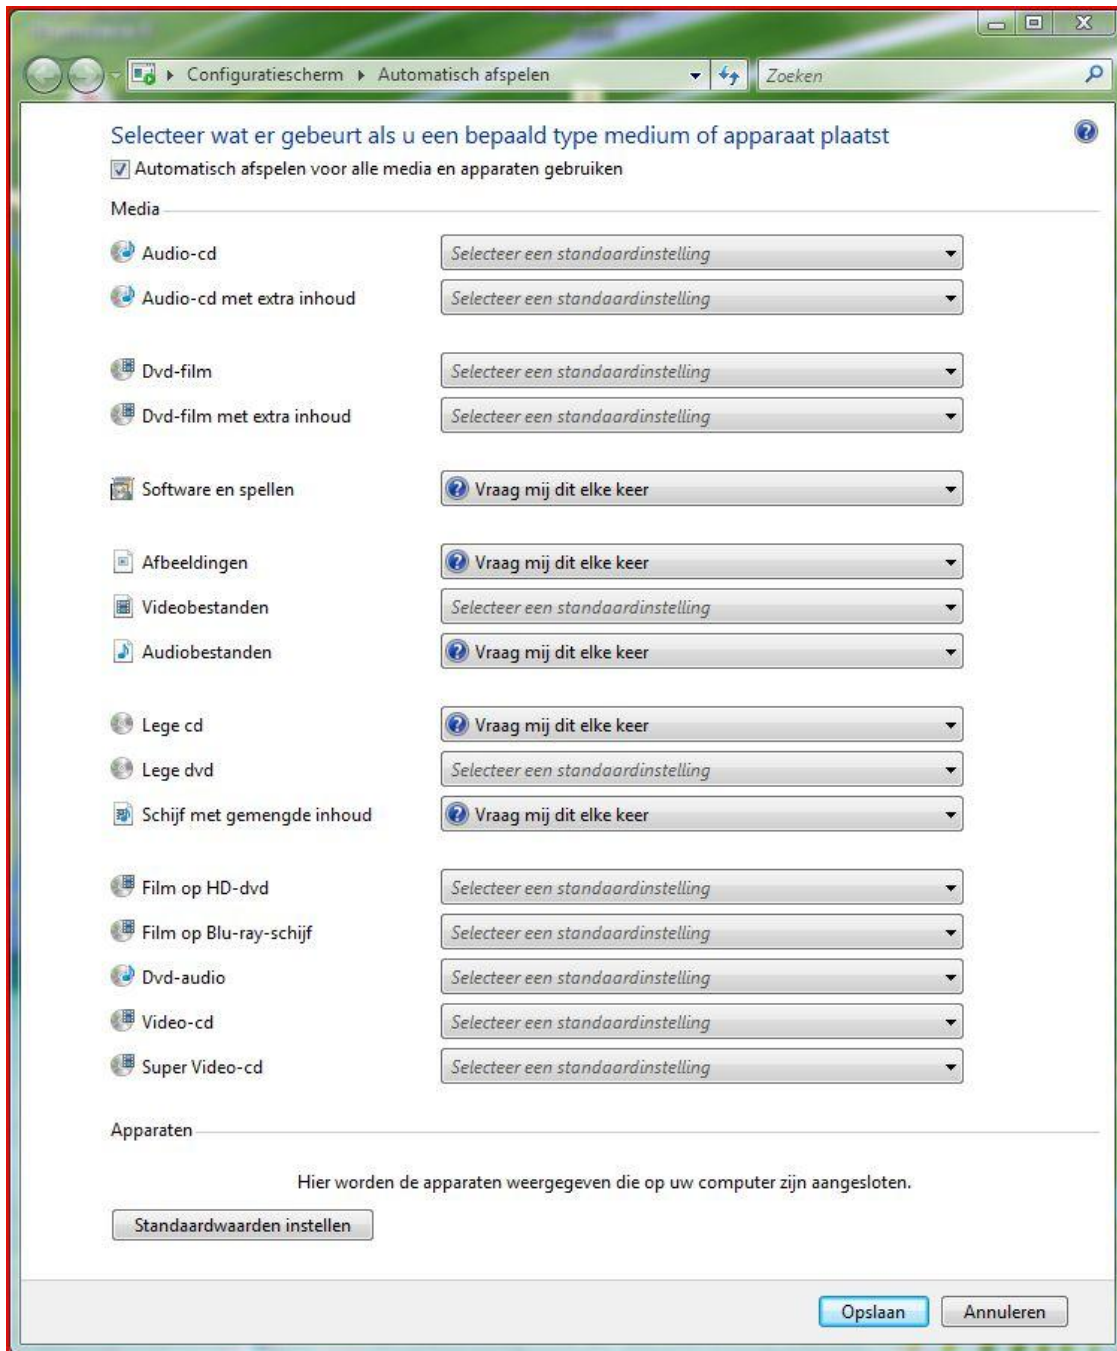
Configuratiescherm ▸ Automatisch afspelen

Zoeken

Selecteer wat er gebeurt als u een bepaald type medium of apparaat plaatst

Automatisch afspelen voor alle media en apparaten gebruiken

Media

Audio-cd
Selecteer een standaardinstelling

Audio-cd met extra inhoud
Selecteer een standaardinstelling

Dvd-film
Selecteer een standaardinstelling

Dvd-film met extra inhoud
Selecteer een standaardinstelling

Software en spellen
Vraag mij dit elke keer

Afbeeldingen
Vraag mij dit elke keer

Videobestanden
Selecteer een standaardinstelling

Audiobestanden
Vraag mij dit elke keer

Lege cd
Vraag mij dit elke keer

Lege dvd
Selecteer een standaardinstelling

Schijf met gemengde inhoud
Vraag mij dit elke keer

Film op HD-dvd
Selecteer een standaardinstelling

Film op Blu-ray-schijf
Selecteer een standaardinstelling

Dvd-audio
Selecteer een standaardinstelling

Video-cd
Selecteer een standaardinstelling

Super Video-cd
Selecteer een standaardinstelling

Apparaten

Hier worden de apparaten weergegeven die op uw computer zijn aangesloten.

Standaardwaarden instellen

Opslaan
Annuleren